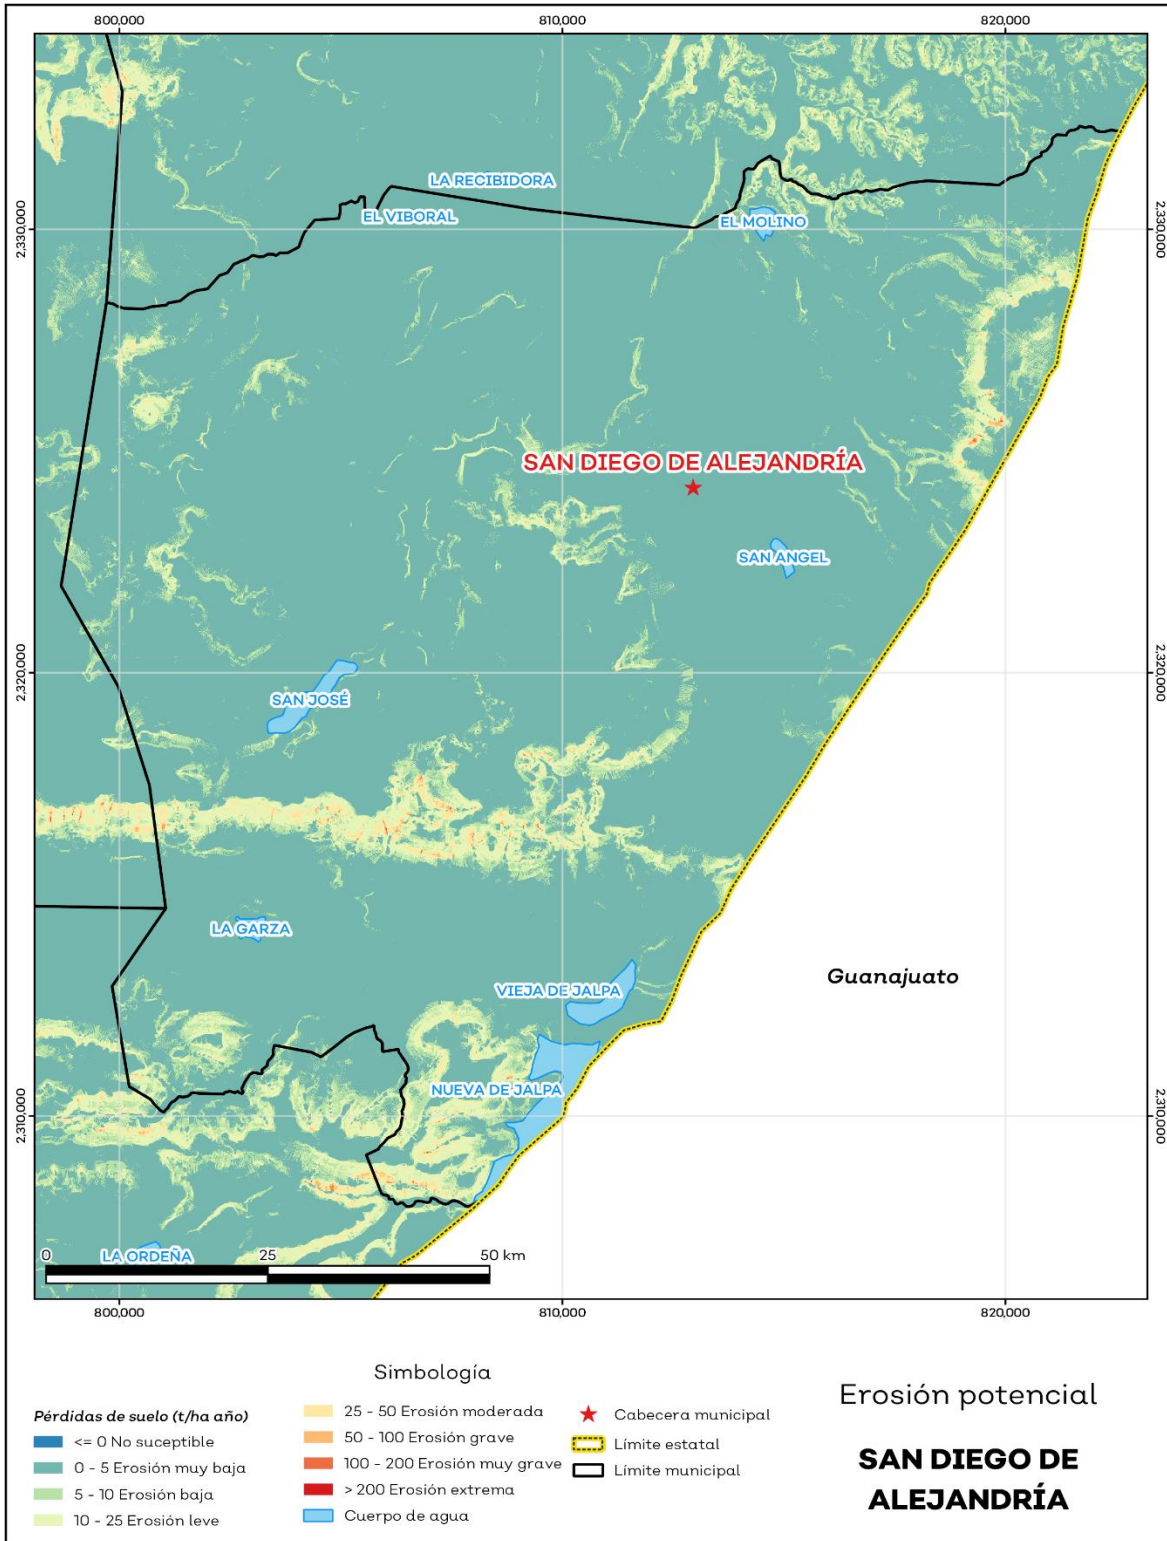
800,000
810,000
820,000

2,330,000
2,320,000
2,310,000

2,330,000
2,320,000
2,310,000

LA RECIBIDORA
EL VIBORAL
EL MOLINO
SAN DIEGO DE ALEJANDRÍA
SAN ANGEL
SAN JOSÉ
LA GARZA
Guanajuato
VIEJA DE JALPA
NUEVA DE JALPA
LA ORDEÑA

0
25
50 km

800,000
810,000
820,000

Simbología

Pérdidas de suelo (t/ha año)
<= 0 No suceptible
0 - 5 Erosión muy baja
5 - 10 Erosión baja
10 - 25 Erosión leve
25 - 50 Erosión moderada
50 - 100 Erosión grave
100 - 200 Erosión muy grave
> 200 Erosión extrema
Cuerpo de agua
Cabecera municipal
Límite estatal
Límite municipal

Erosión potencial

SAN DIEGO DE ALEJANDRÍA